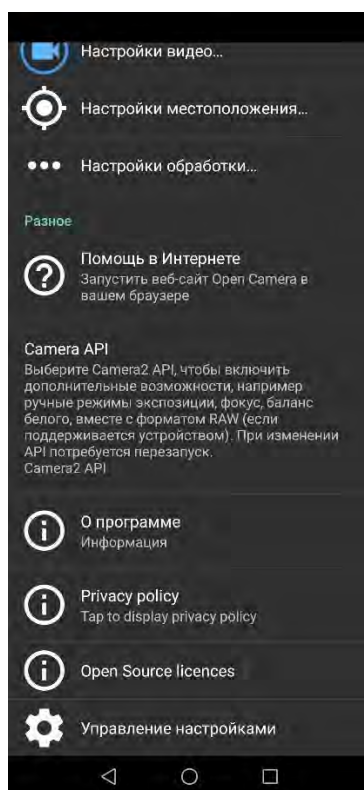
Настройки видео...

Настройки местоположения...

Настройки обработки...

Разное

Помощь в Интернете
Запустить веб-сайт Open Camera в вашем браузере

Camera API
Выберите Camera2 API, чтобы включить дополнительные возможности, например ручные режимы экспозиции, фокус, баланс белого, вместе с форматом RAW (если поддерживается устройством). При изменении API потребуется перезапуск.
Camera2 API

О программе
Информация

Privacy policy
Tap to display privacy policy

Open Source licences

Управление настройками